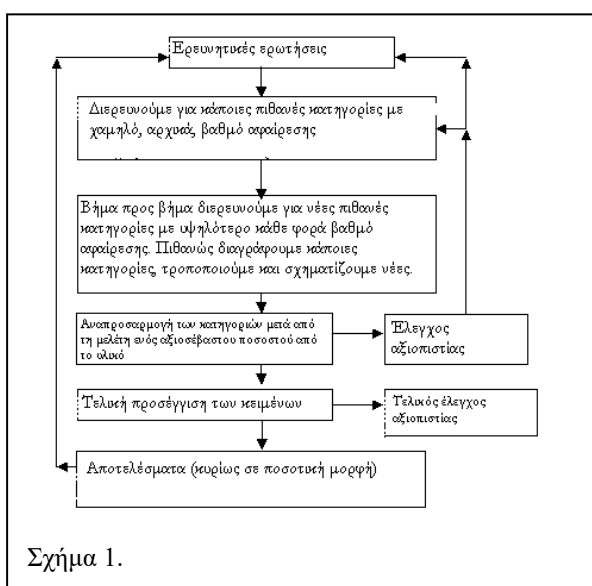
Ερευνητικές ερωτήσεις

Διερευνούμε για κάποιες πιθανές κατηγορίες με χαμηλό, αρχικά, βαθμό αφαίρεσης

Βήμα προς βήμα διερευνούμε για νέες πιθανές κατηγορίες με υψηλότερο κάθε φορά βαθμό αφαίρεσης. Πιθανώς διαγράφουμε κάποιες κατηγορίες, τροποποιούμε και σχηματίζουμε νέες.

Αναπροσαρμογή των κατηγοριών μετά από τη μελέτη ενός αξιοσέβαστου ποσοστού από το υλικό

Έλεγχος αξιοπιστίας

Τελική προσέγγιση των κειμένων

Τελικός έλεγχος αξιοπιστίας

Αποτελέσματα (κυρίως σε ποσοτική μορφή)

Σχήμα 1.